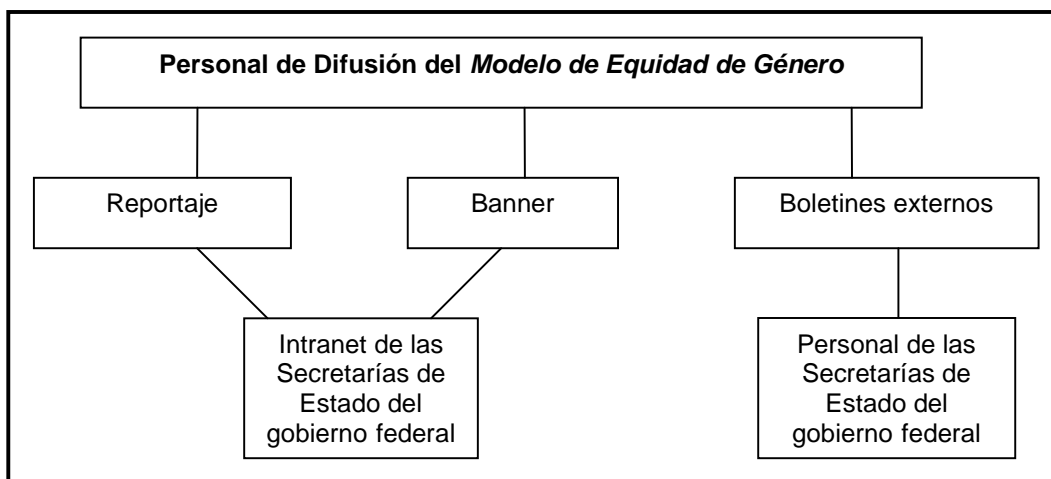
Personal de Difusión del *Modelo de Equidad de Género*

Reportaje

Banner

Boletines externos

Intranet de las Secretarías de Estado del gobierno federal

Personal de las Secretarías de Estado del gobierno federal